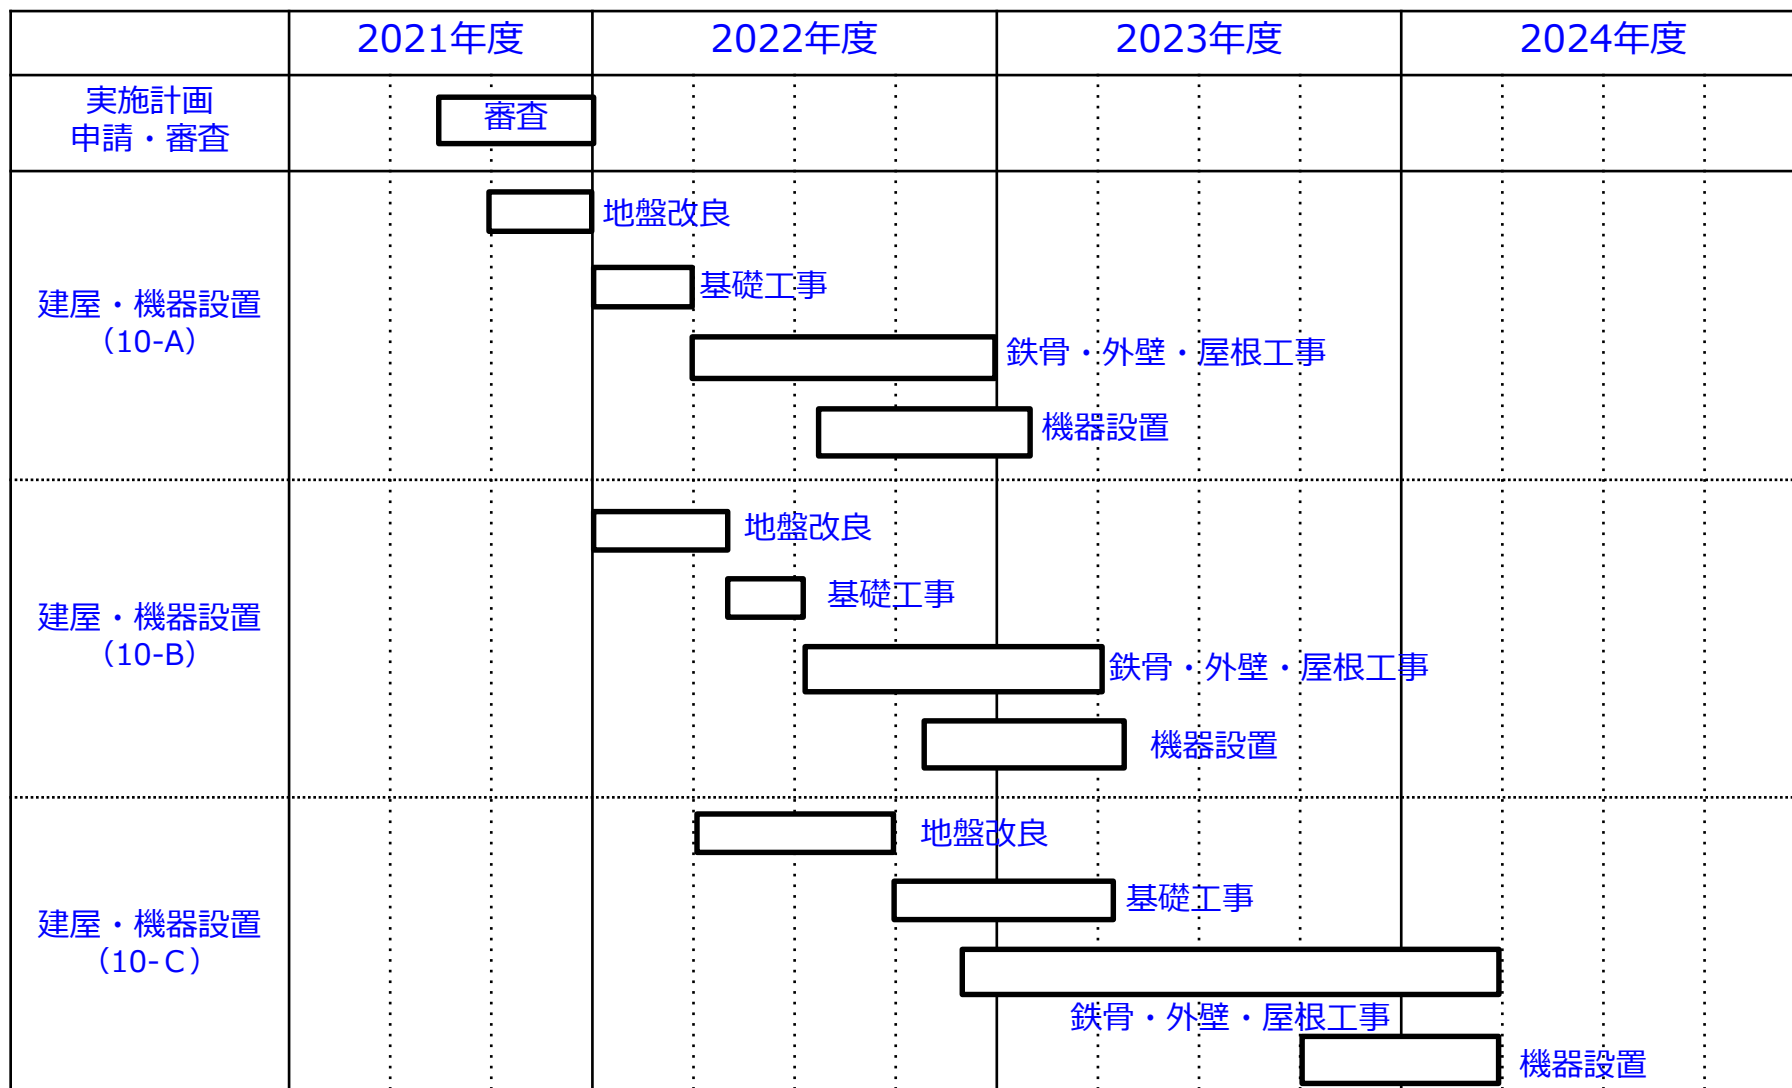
|  | 2021年度 | 2022年度 | 2023年度 | 2024年度 |
|---|---|---|---|---|
| 実施計画申請・審査 | 審査 |  |  |  |
| 建屋・機器設置（10-A） | 地盤改良 | 基礎工事 鉄骨・外壁・屋根工事 機器設置 |  |  |
| 建屋・機器設置（10-B） |  | 地盤改良 基礎工事 鉄骨・外壁・屋根工事 機器設置 |  |  |
| 建屋・機器設置（10-C） |  | 地盤改良 基礎工事 | 鉄骨・外壁・屋根工事 | 機器設置 |